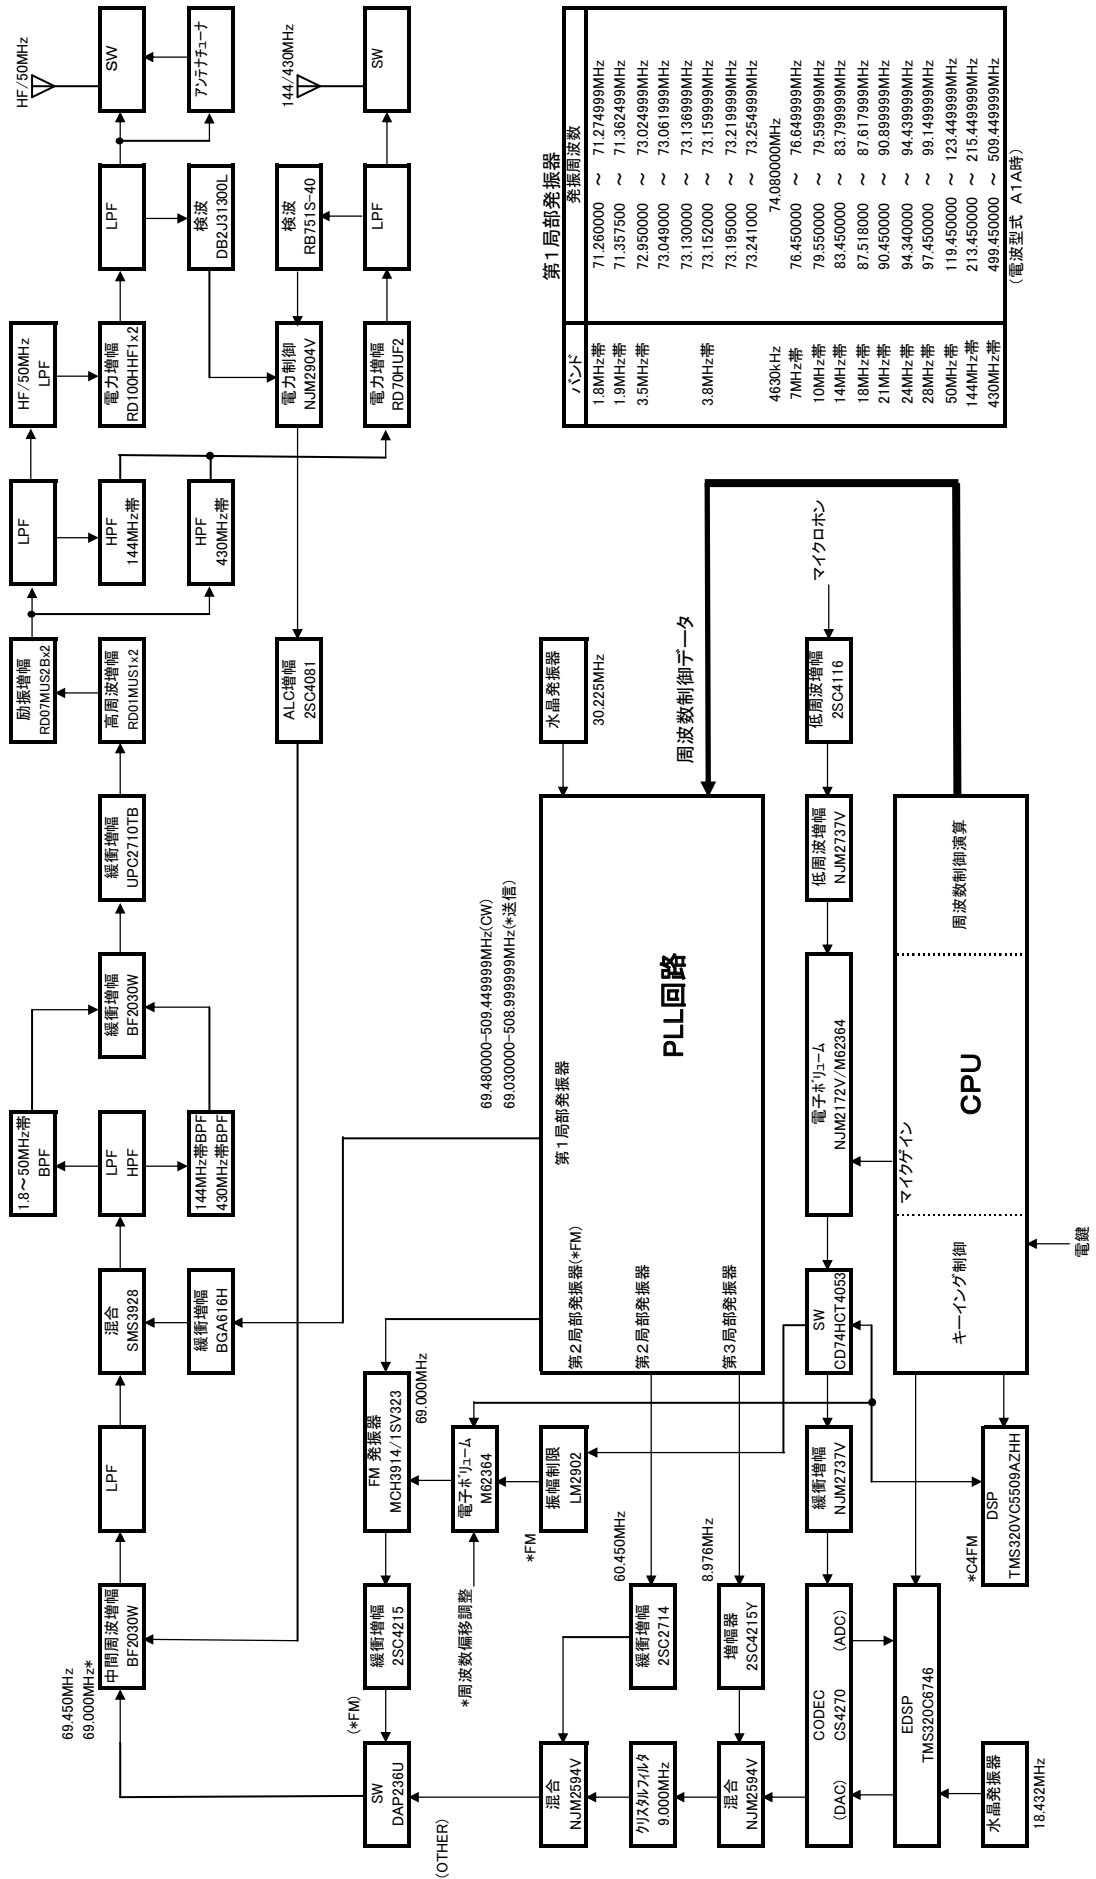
HF/50MHz

SW

アンテナチューナ

144/430MHz

SW

LPF

検波
DB2J31300L

検波
RB751S-40

LPF

HF/50MHz
LPF

電力増幅
RD100HHF1x2

電力制御
NJM2904V

電力増幅
RD70HUF2

LPF

HPF
144MHz帯

HPF
430MHz帯

励振増幅
RD07MUS2Bx2

高周波増幅
RD01MUS1x2

ALC増幅
2SC4081

緩衝増幅
UPC2710TB

緩衝増幅
BF2030W

1.8〜50MHz帯
BPF

LPF
HPF

144MHz帯BPF
430MHz帯BPF

混合
SMS3928

緩衝増幅
BGA616H

LPF

中間周波増幅
BF2030W

69.450MHz
69.000MHz*

(*FM)

SW
DAP236U

(OTHER)

FM 発振器
MCH3914/1SV323

69.000MHz

緩衝増幅
2SC4215

電子ボリューム
M62364

*周波数偏移調整

振幅制限
LM2902

*FM

60.450MHz

緩衝増幅
2SC2714

混合
NJM2594V

クリスタルフィルタ
9.000MHz

8.976MHz

増幅器
2SC4215Y

混合
NJM2594V

水晶発振器

30.225MHz

周波数制御データ

69.480000-509.449999MHz(CW)
69.030000-508.999999MHz(*送信)

第1局部発振器

PLL回路

第2局部発振器(*FM)

第2局部発振器

第3局部発振器

SW
CD74HCT4053

緩衝増幅
NJM2737V

CODEC
CS4270
(DAC) (ADC)

EDSP
TMS320C6746

水晶発振器

18.432MHz

電子ボリューム
NJM2172V/M62364

低周波増幅
NJM2737V

低周波増幅
2SC4116

マイクロホン

マイクゲイン

周波数制御演算

CPU

キーイング制御

電鍵

DSP
TMS320VC5509AZHH

*C4FM

第1局部発振器

| バンド | 発振周波数 |
|---|---|
| 1.8MHz帯 | 71.260000 〜 71.274999MHz |
| 1.9MHz帯 | 71.357500 〜 71.362499MHz |
| 3.5MHz帯 | 72.950000 〜 73.024999MHz |
| | 73.049000 〜 73.061999MHz |
| 3.8MHz帯 | 73.130000 〜 73.136999MHz |
| | 73.152000 〜 73.159999MHz |
| | 73.195000 〜 73.219999MHz |
| | 73.241000 〜 73.254999MHz |
| 4630kHz | 74.080000MHz |
| 7MHz帯 | 76.450000 〜 76.649999MHz |
| 10MHz帯 | 79.550000 〜 79.599999MHz |
| 14MHz帯 | 83.450000 〜 83.799999MHz |
| 18MHz帯 | 87.518000 〜 87.617999MHz |
| 21MHz帯 | 90.450000 〜 90.899999MHz |
| 24MHz帯 | 94.340000 〜 94.439999MHz |
| 28MHz帯 | 97.450000 〜 99.149999MHz |
| 50MHz帯 | 119.450000 〜 123.449999MHz |
| 144MHz帯 | 213.450000 〜 215.449999MHz |
| 430MHz帯 | 499.450000 〜 509.449999MHz |

(電波型式 A1A時)